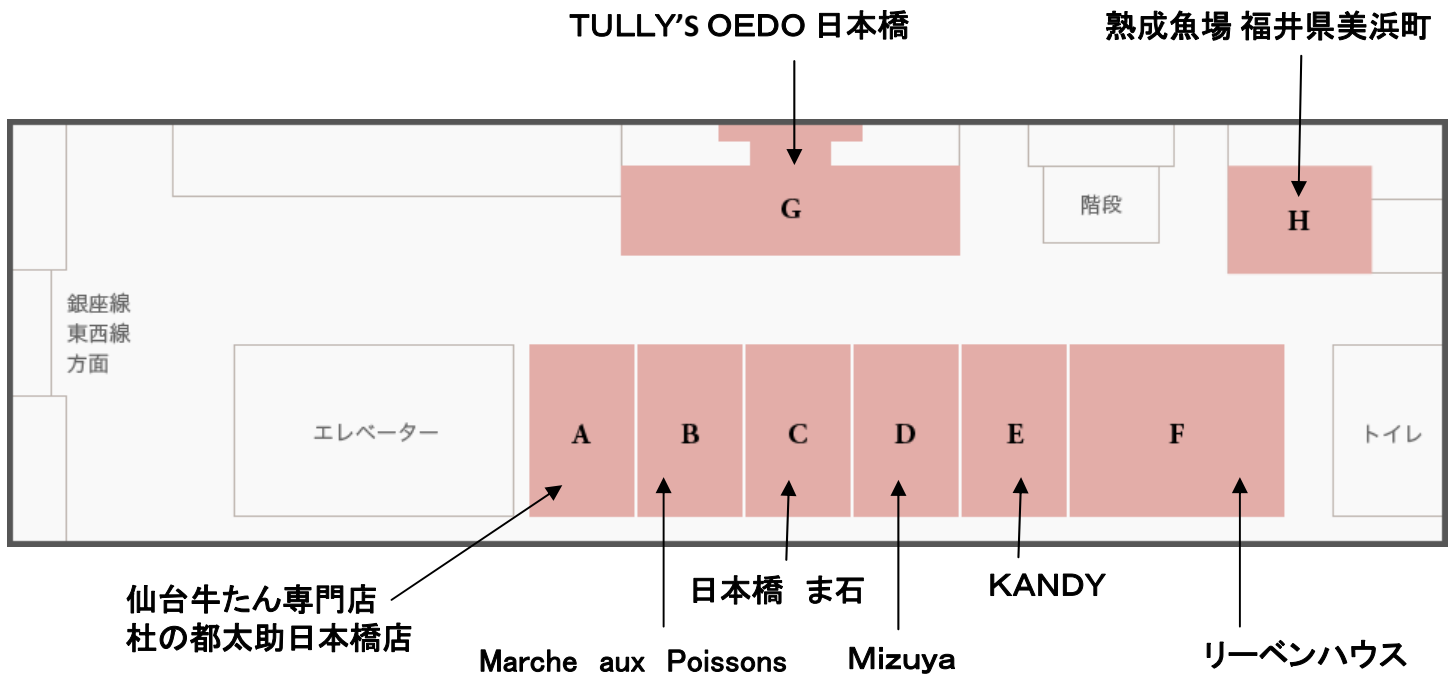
TULLY'S OEDO 日本橋

熟成魚場 福井県美浜町

G

階段

H

銀座線
東西線
方面

エレベーター

A

B

C

D

E

F

トイレ

仙台牛たん専門店
杜の都太助日本橋店

日本橋 ま石

KANDY

Marche aux Poissons

Mizuya

リーベンハウス